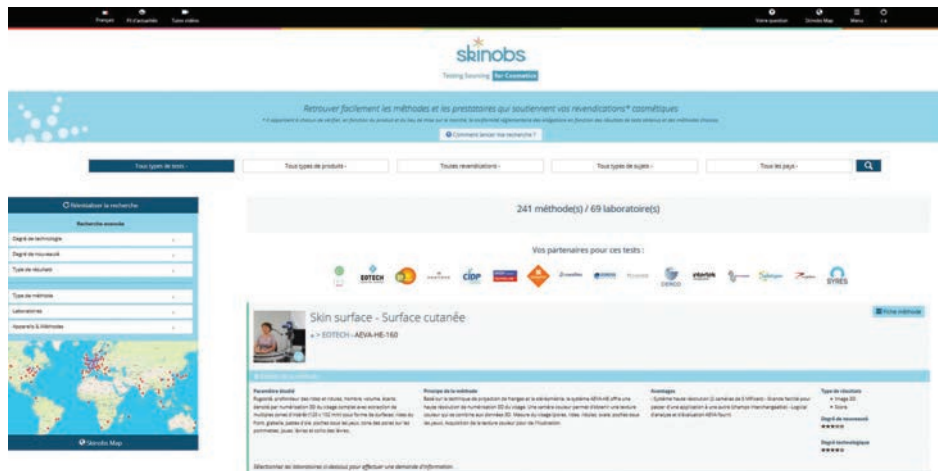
Français Fil d'actualités Tutos vidéos

Votre question Skinobs Map Menu Ls

skinobs

Testing Sourcing for Cosmetics

Retrouver facilement les méthodes et les prestataires qui soutiennent vos revendications* cosmétiques

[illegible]

Comment lancer ma recherche ?

Tous types de tests

Tous types de produits

Toutes revendications

Tous types de sujets

Tous les pays

Réinitialiser la recherche

Recherche avancée

Degré de technologie

Degré de nouveauté

Type de résultats

Type de méthode

Laboratoires

Appareils & Méthodes

Skinobs Map

241 méthode(s) / 69 laboratoire(s)

Vos partenaires pour ces tests :

EOTECH CIDP DERMSCAN CERCO SYRES

Skin surface - Surface cutanée

> EOTECH - AEVA-HE-160

Fiche méthode

Paramètre étudié

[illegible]

Principe de la méthode

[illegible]

Avantages

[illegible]

Type de résultats

Image 2D

Score

Degré de nouveauté

Degré technologique

Sélectionnez les laboratoires ci-dessous pour effectuer une demande d'information.